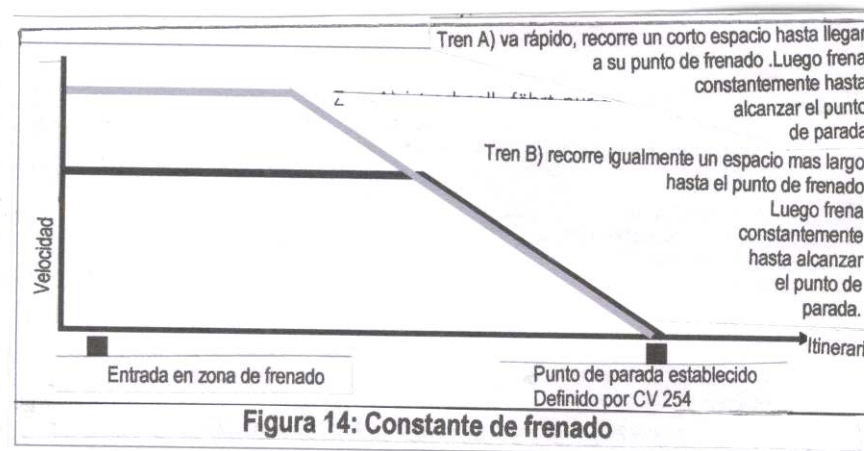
Tren A) va rápido, recorre un corto espacio hasta llegar a su punto de frenado .Luego frena constantemente hasta alcanzar el punto de parada

Tren B) recorre igualmente un espacio mas largo hasta el punto de frenado Luego frena constantemente hasta alcanzar el punto de parada.

Velocidad

Itinerari

Entrada en zona de frenado

Punto de parada establecido Definido por CV 254

Figura 14: Constante de frenado